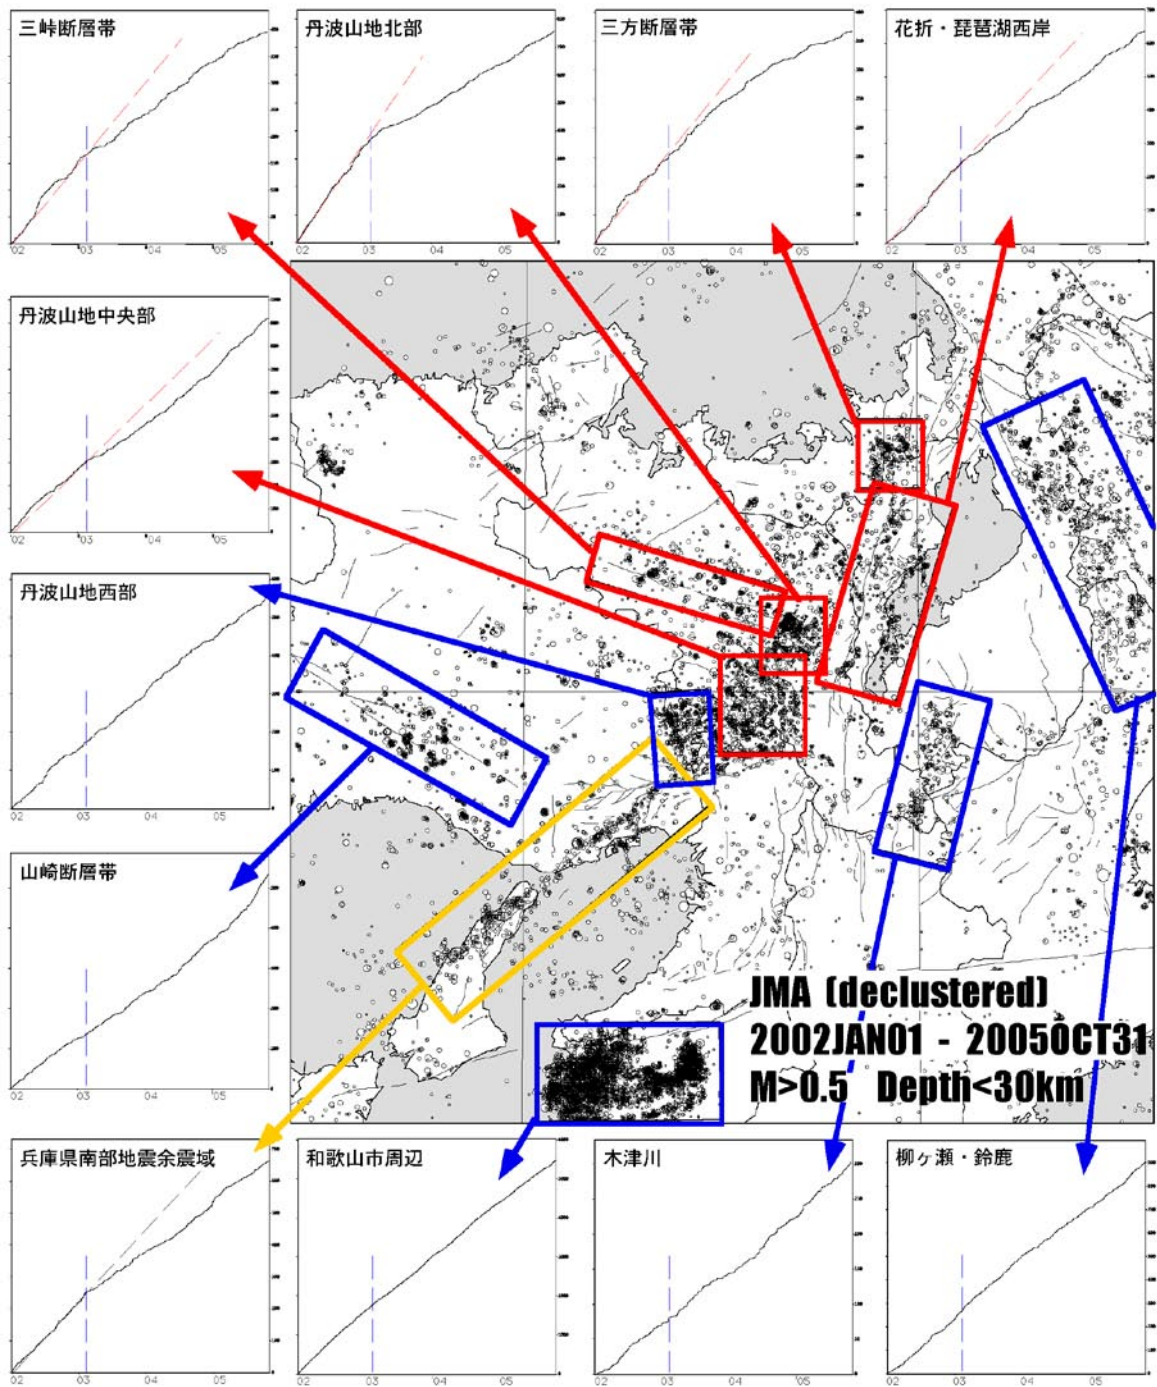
三峠断層帯

02 03 04 05

丹波山地北部

02 03 04 05

三方断層帯

02 03 04 05

花折・琵琶湖西岸

02 03 04 05

丹波山地中央部

02 03 04 05

丹波山地西部

02 03 04 05

山崎断層帯

02 03 04 05

JMA (declustered)
2002JAN01 - 2005OCT31
M>0.5 Depth<30km

兵庫県南部地震余震域

02 03 04 05

和歌山市周辺

02 03 04 05

木津川

02 03 04 05

柳ヶ瀬・鈴鹿

02 03 04 05